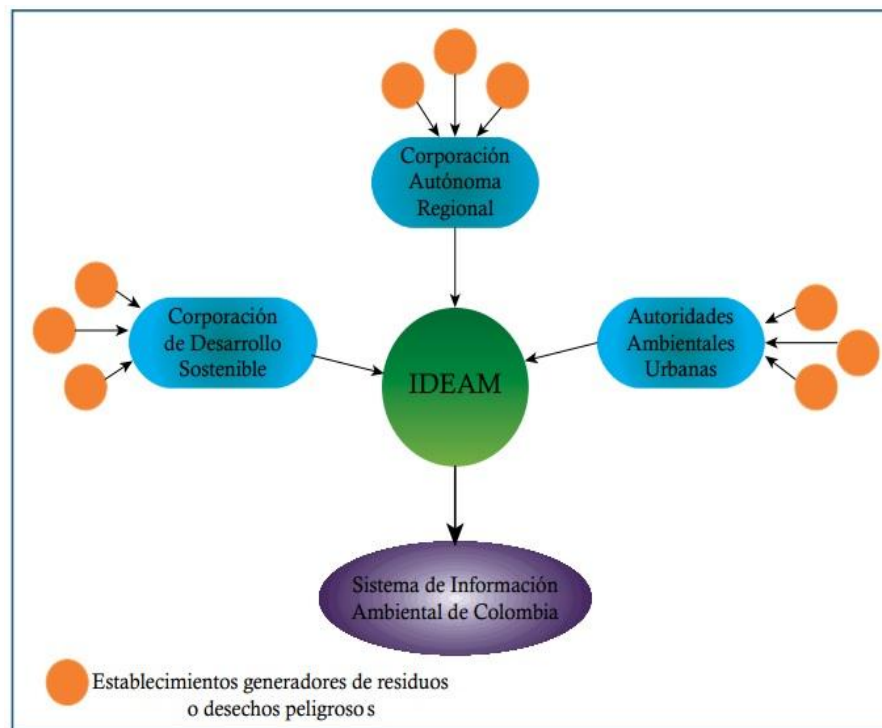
Corporación Autónoma Regional

Corporación de Desarrollo Sostenible

IDEAM

Autoridades Ambientales Urbanas

Sistema de Información Ambiental de Colombia

Establecimientos generadores de residuos o desechos peligroso s